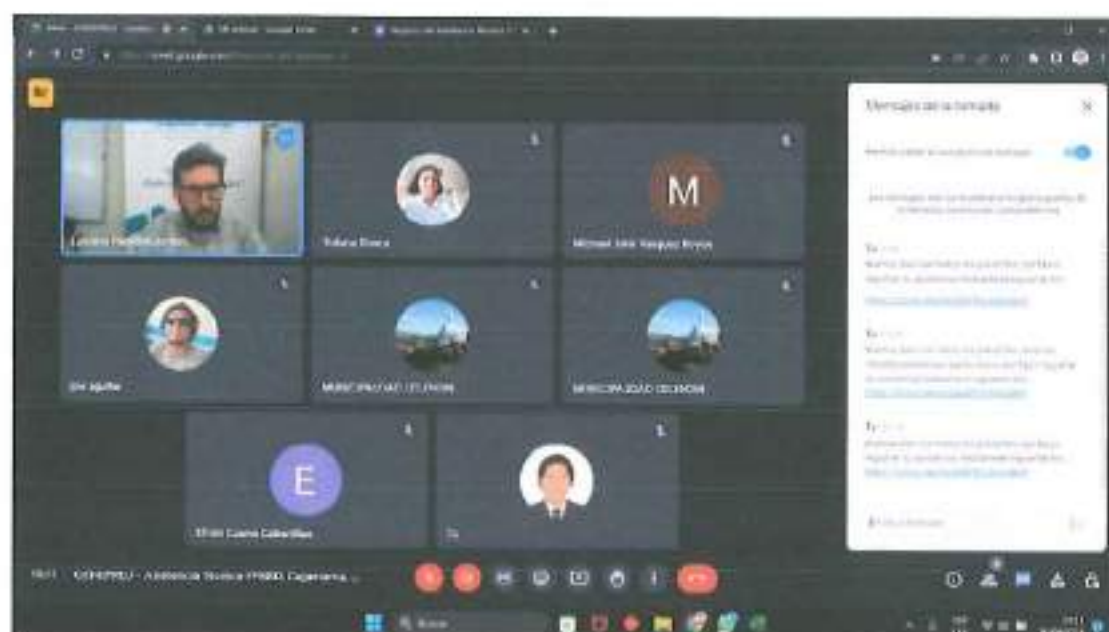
Mensajes de la llamada

M

Michael José Vasquez Reyes

Tatiana Rivera

E

Tú

MUNICIPALIDAD CELENDIN

MUNICIPALIDAD CELENDIN

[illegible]

Elvin Cueva Caballero

Tú

Tú

Tú

CONEPRU - Asistencia Técnica PPSSD, Cajamarca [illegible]